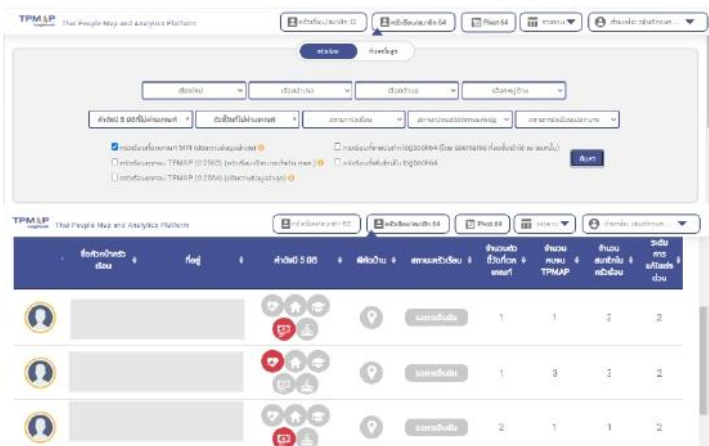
TPMAP Thai People Map and Analytics Platform

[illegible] 62 | ครัวเรือนเดือดร้อน 64 | Pivot 64 | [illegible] | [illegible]

ค้นหา | ตัวกรองข้อมูล

จังหวัด | อำเภอ | ตำบล | หมู่บ้าน

ค่าดัชนี 5 มิติ | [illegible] | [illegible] | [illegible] | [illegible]

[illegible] MPI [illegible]
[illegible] TPMAP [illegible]
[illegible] TPMAP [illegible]
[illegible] logbook64 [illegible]
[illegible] logbook64
ค้นหา

TPMAP Thai People Map and Analytics Platform

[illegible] 62 | ครัวเรือนเดือดร้อน 64 | Pivot 64 | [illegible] | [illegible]

| | ชื่อหัวหน้าครัวเรือน | ที่อยู่ | ค่าดัชนี 5 มิติ | พิกัดบ้าน | สถานะครัวเรือน | จำนวนสมาชิกตก เกณฑ์ | จำนวนคนจน TPMAP | จำนวนสมาชิกในครัวเรือน | ระดับการแก้ไขปัญหา |
|---|---|---|---|---|---|---|---|---|---|
| | | | | | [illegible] | 1 | 1 | 2 | 2 |
| | | | | | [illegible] | 1 | 3 | 2 | 2 |
| | | | | | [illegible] | 2 | 1 | 1 | 2 |